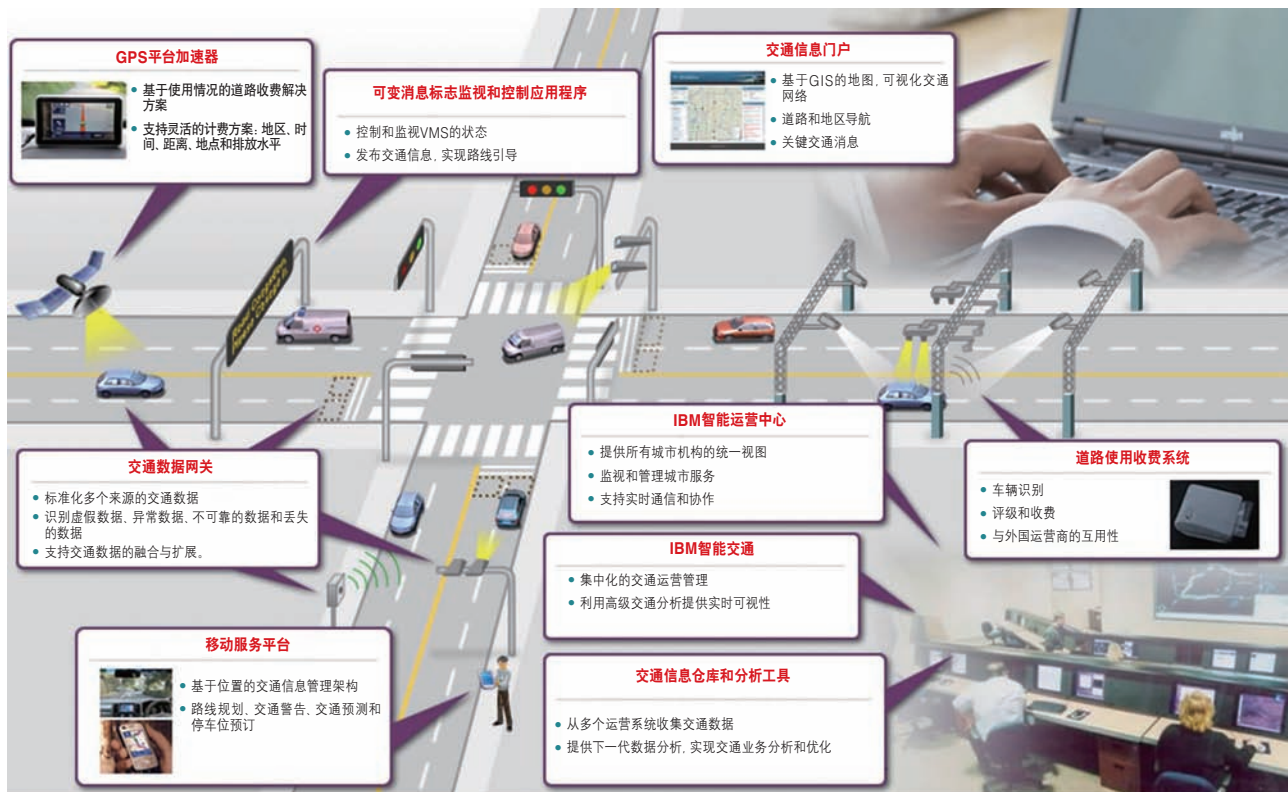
GPS平台加速器

基于使用情况的道路收费解决方案

支持灵活的计费方案：地区、时间、距离、地点和排放水平

可变消息标志监视和控制应用程序

控制和监视VMS的状态

发布交通信息，实现路线引导

交通信息门户

基于GIS的地图，可视化交通网络

道路和地区导航

关键交通消息

交通数据网关

标准化多个来源的交通数据

识别虚假数据、异常数据、不可靠的数据和丢失的数据

支持交通数据的融合与扩展。

IBM智能运营中心

提供所有城市机构的统一视图

监视和管理城市服务

支持实时通信和协作

道路使用收费系统

车辆识别

评级和收费

与外国运营商的互用性

IBM智能交通

集中化的交通运营管理

利用高级交通分析提供实时可视性

移动服务平台

基于位置的交通信息管理架构

路线规划、交通警告、交通预测和停车位预订

交通信息仓库和分析工具

从多个运营系统收集交通数据

提供下一代数据分析，实现交通业务分析和优化